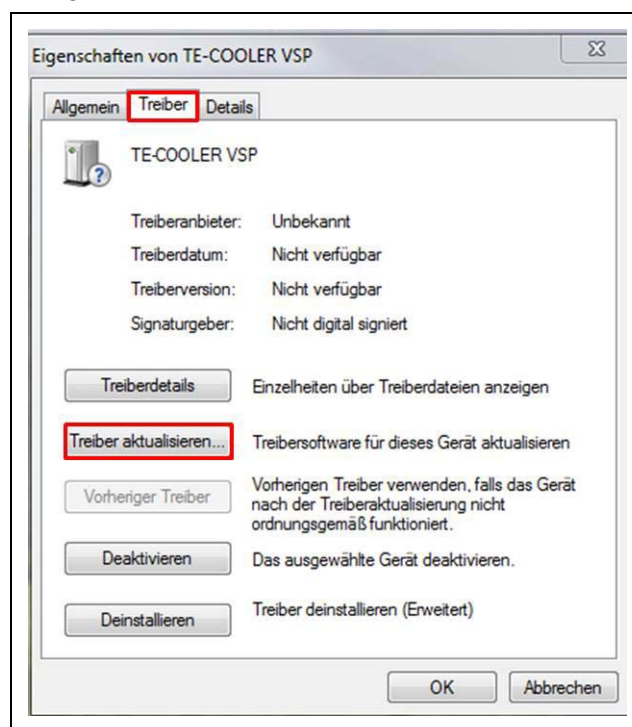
Eigenschaften von TE-COOLER VSP

Allgemein | Treiber | Details

TE-COOLER VSP

Treiberanbieter: Unbekannt

Treiberdatum: Nicht verfügbar

Treiberversion: Nicht verfügbar

Signaturgeber: Nicht digital signiert

Treiberdetails — Einzelheiten über Treiberdateien anzeigen

Treiber aktualisieren... — Treibersoftware für dieses Gerät aktualisieren

Vorheriger Treiber — Vorherigen Treiber verwenden, falls das Gerät nach der Treiberaktualisierung nicht ordnungsgemäß funktioniert.

Deaktivieren — Das ausgewählte Gerät deaktivieren.

Deinstallieren — Treiber deinstallieren (Erweitert)

OK | Abbrechen